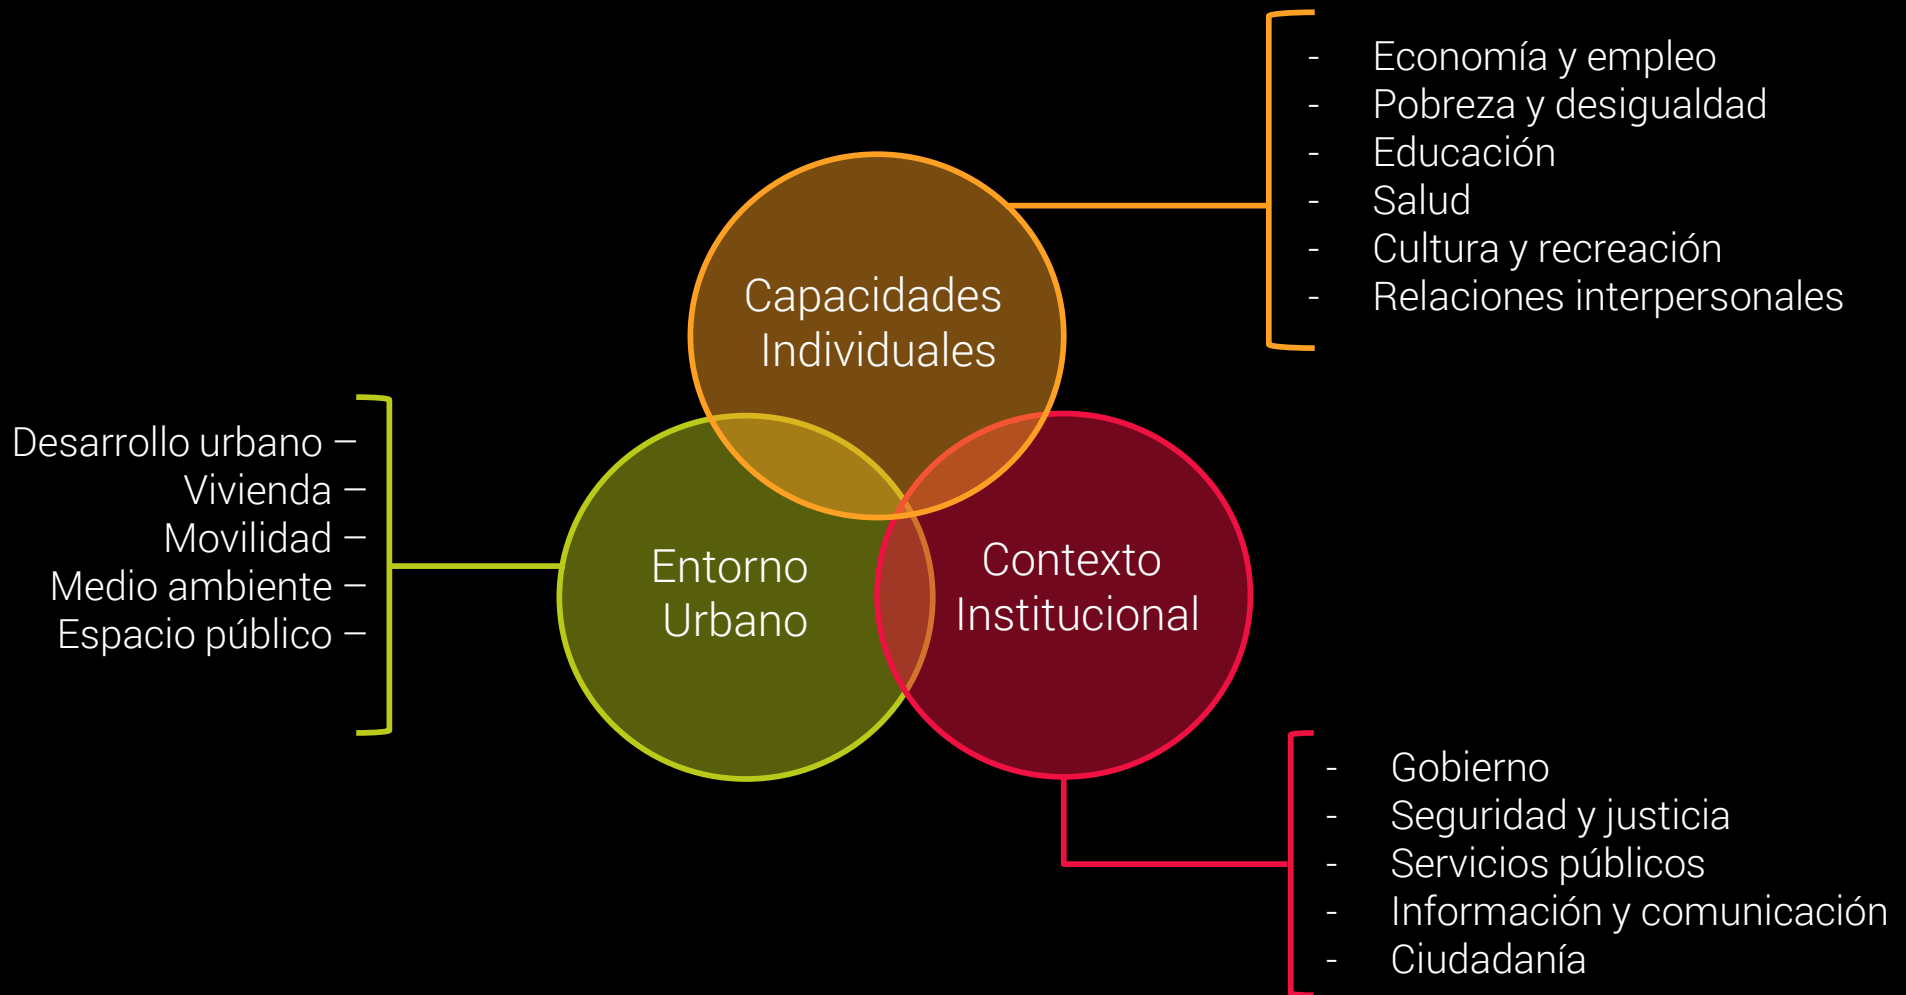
- Economía y empleo
- Pobreza y desigualdad
- Educación
- Salud
- Cultura y recreación
- Relaciones interpersonales

Capacidades Individuales

Desarrollo urbano –
Vivienda –
Movilidad –
Medio ambiente –
Espacio público –

Entorno Urbano

Contexto Institucional

- Gobierno
- Seguridad y justicia
- Servicios públicos
- Información y comunicación
- Ciudadanía